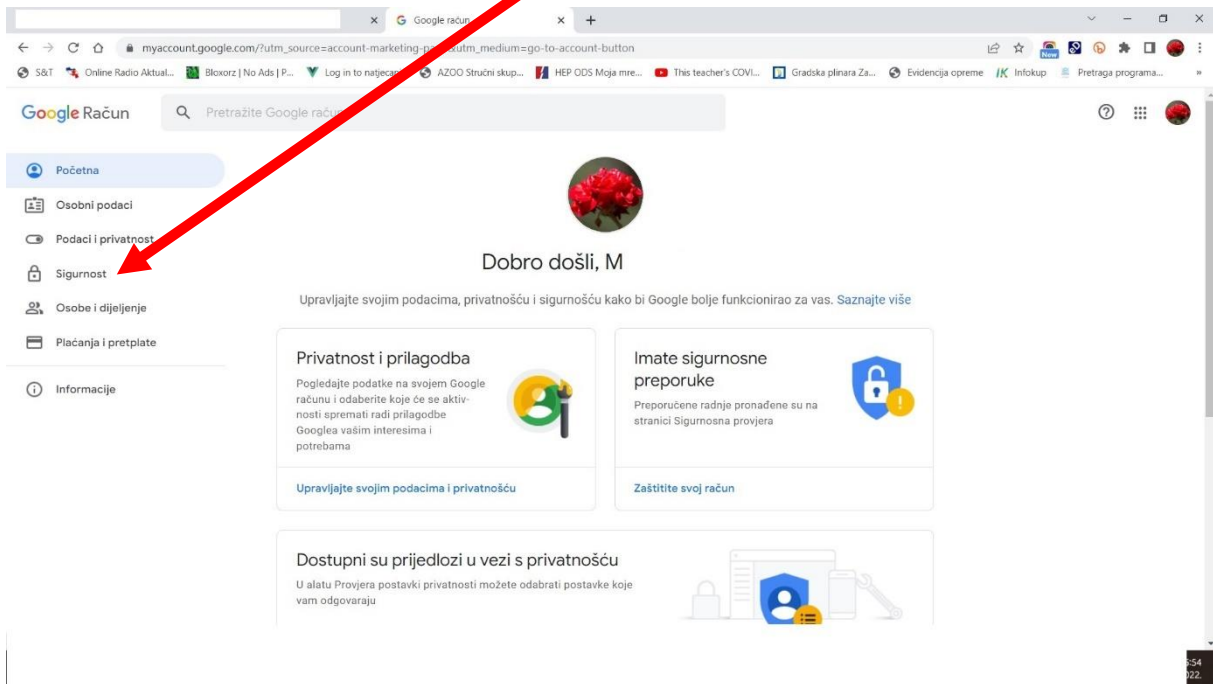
Google račun
myaccount.google.com/?utm_source=account-marketing-p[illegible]utm_medium=go-to-account-button
S&T Online Radio Aktual... Bloxorz | No Ads | P... Log in to natječa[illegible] AZOO Stručni skup... HEP ODS Moja mre... This teacher's COVI... Gradska plinara Za... Evidencija opreme Infokup Pretraga programa...

Google Račun
Pretražite Google raču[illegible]

Početna
Osobni podaci
Podaci i privatnost
Sigurnost
Osobe i dijeljenje
Plaćanja i pretplate
Informacije

Dobro došli, M

Upravljajte svojim podacima, privatnošću i sigurnošću kako bi Google bolje funkcionirao za vas. Saznajte više

Privatnost i prilagodba
Pogledajte podatke na svojem Google računu i odaberite koje će se aktivnosti spremati radi prilagodbe Googlea vašim interesima i potrebama
Upravljajte svojim podacima i privatnošću

Imate sigurnosne preporuke
Preporučene radnje pronađene su na stranici Sigurnosna provjera
Zaštitite svoj račun

Dostupni su prijedlozi u vezi s privatnošću
U alatu Provjera postavki privatnosti možete odabrati postavke koje vam odgovaraju

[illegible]:54
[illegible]22.